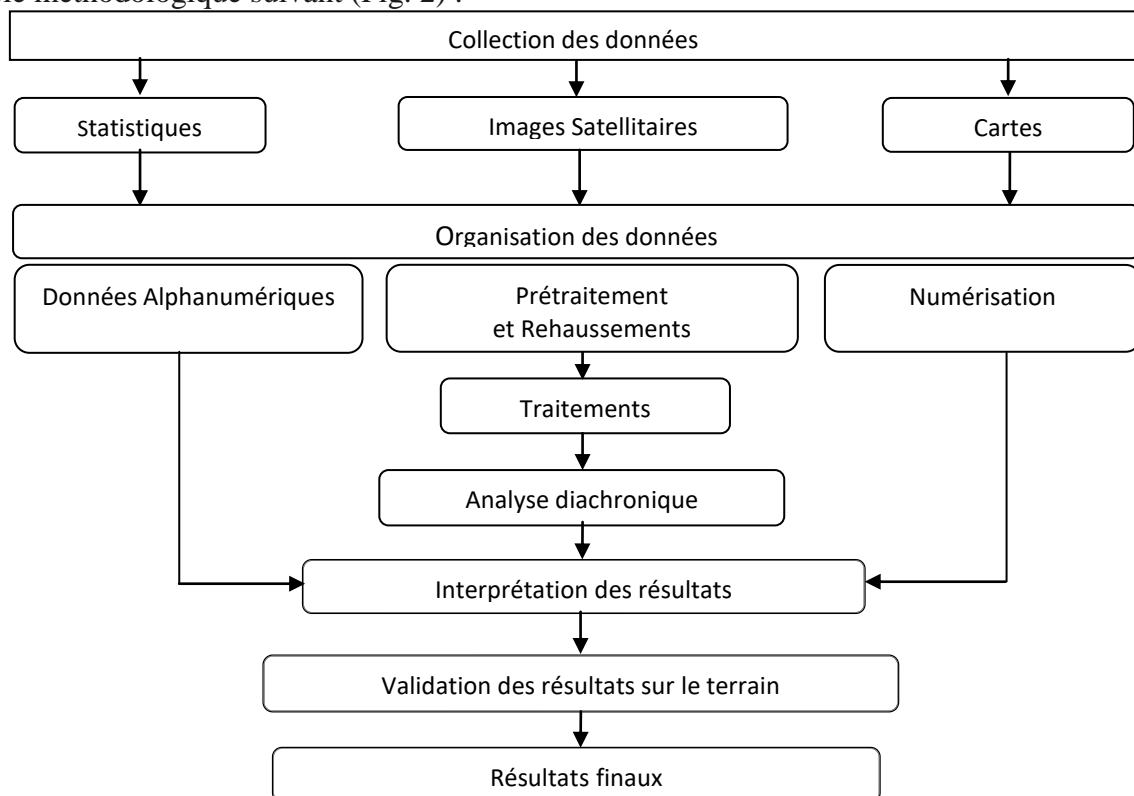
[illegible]e méthodologique suivant (Fig. 2) :

Collection des données

Statistiques

Images Satellitaires

Cartes

Organisation des données

Données Alphanumériques

Prétraitement et Rehaussements

Numérisation

Traitements

Analyse diachronique

Interprétation des résultats

Validation des résultats sur le terrain

Résultats finaux